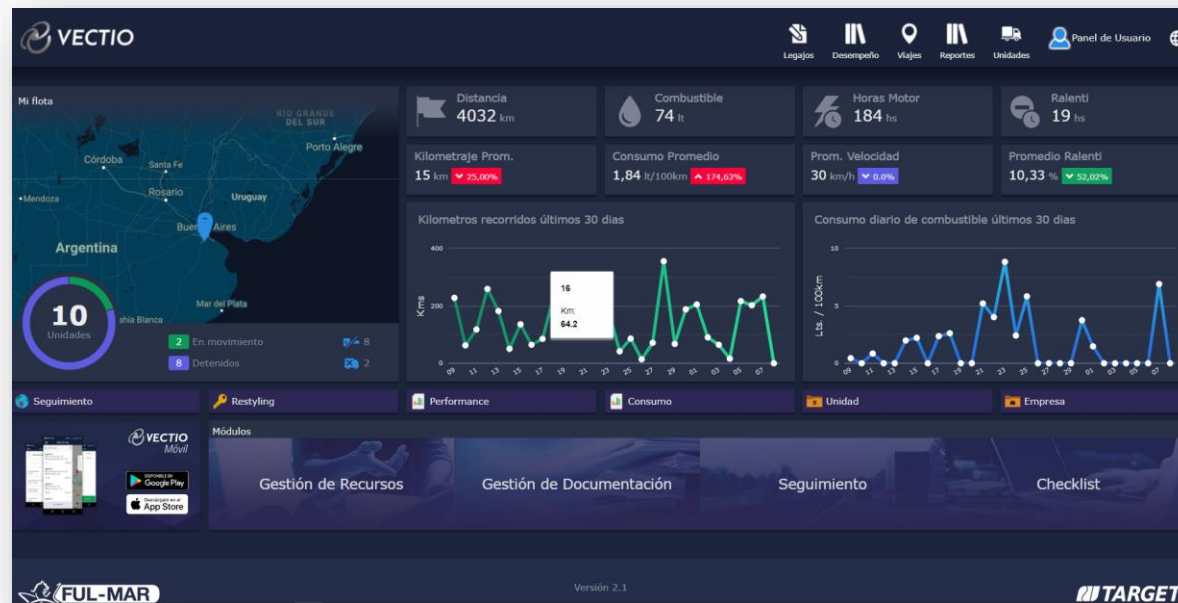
VECTIO

Legajos Desempeño Viajes Reportes Unidades Panel de Usuario

Mi flota

RIO GRANDE DEL SUR
Porto Alegre
Córdoba
Santa Fe
Rosario
Uruguay
Mendoza
Argentina
Buenos Aires
Mar del Plata
Bahía Blanca

10
Unidades

2 En movimiento
8 Detenidos
8
2

Distancia
4032 km

Combustible
74 lt

Horas Motor
184 hs

Ralenti
19 hs

Kilometraje Prom.
15 km 25,00%

Consumo Promedio
1,84 lt/100km 174,63%

Prom. Velocidad
30 km/h 0.0%

Promedio Ralenti
10,33 % 52,02%

Kilometros recorridos últimos 30 dias

400
200
0
Kms
16
Km:
64.2
09 11 13 15 17 19 21 23 25 27 29 01 03 05 07

Consumo diario de combustible últimos 30 dias

10
5
0
Lts. / 100km
09 11 13 15 17 19 21 23 25 27 29 01 03 05 07

Seguimiento
Restyling
Performance
Consumo
Unidad
Empresa

VECTIO Móvil
DISPONIBLE EN Google Play
Descárgalo en el App Store

Módulos
Gestión de Recursos
Gestión de Documentación
Seguimiento
Checklist

FUL-MAR
Versión 2.1
TARGET